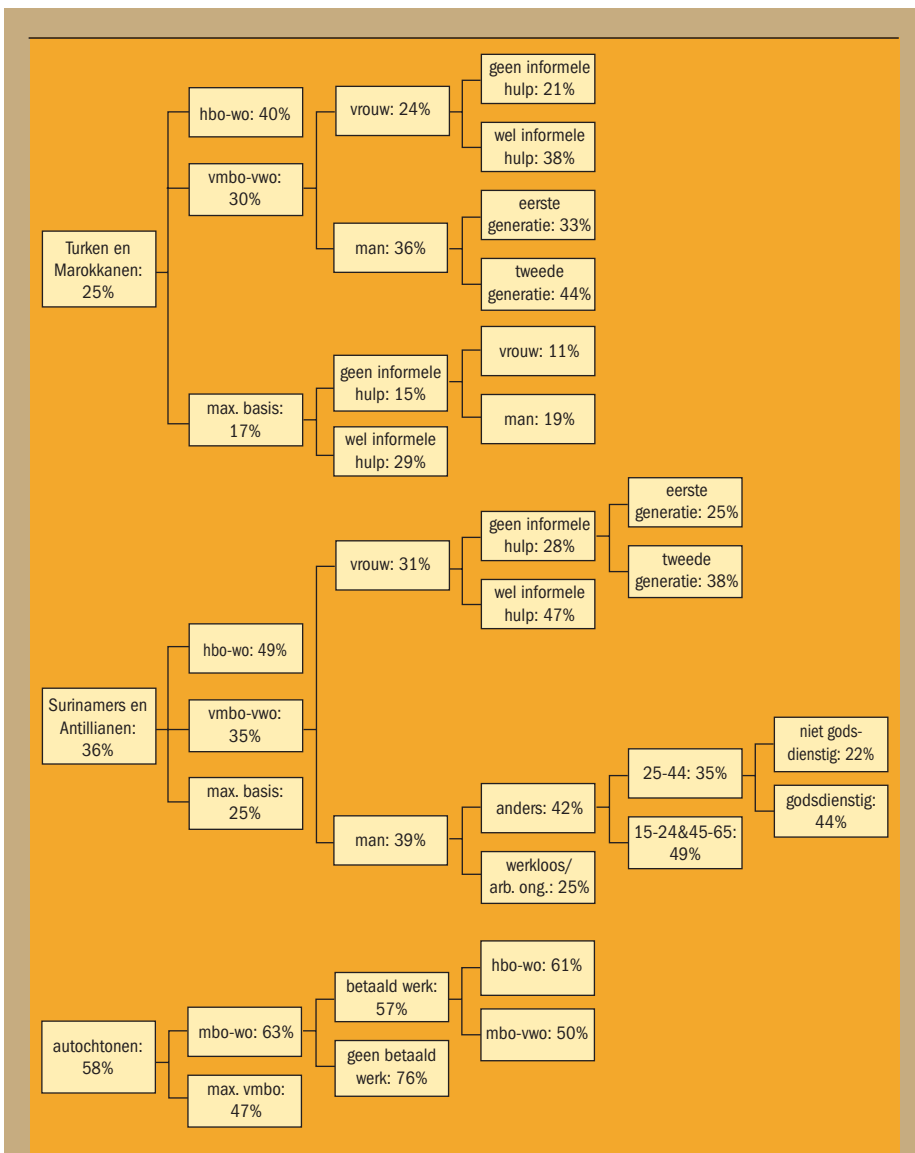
Turken en Marokkanen: 25%

hbo-wo: 40%

vmbo-vwo: 30%

max. basis: 17%

vrouw: 24%

man: 36%

geen informele hulp: 21%

wel informele hulp: 38%

eerste generatie: 33%

tweede generatie: 44%

geen informele hulp: 15%

wel informele hulp: 29%

vrouw: 11%

man: 19%

Surinamers en Antillianen: 36%

hbo-wo: 49%

vmbo-vwo: 35%

max. basis: 25%

vrouw: 31%

man: 39%

geen informele hulp: 28%

wel informele hulp: 47%

eerste generatie: 25%

tweede generatie: 38%

anders: 42%

werkloos/ arb. ong.: 25%

25-44: 35%

15-24&45-65: 49%

niet godsdienstig: 22%

godsdienstig: 44%

autochtonen: 58%

mbo-wo: 63%

max. vmbo: 47%

betaald werk: 57%

geen betaald werk: 76%

hbo-wo: 61%

mbo-vwo: 50%